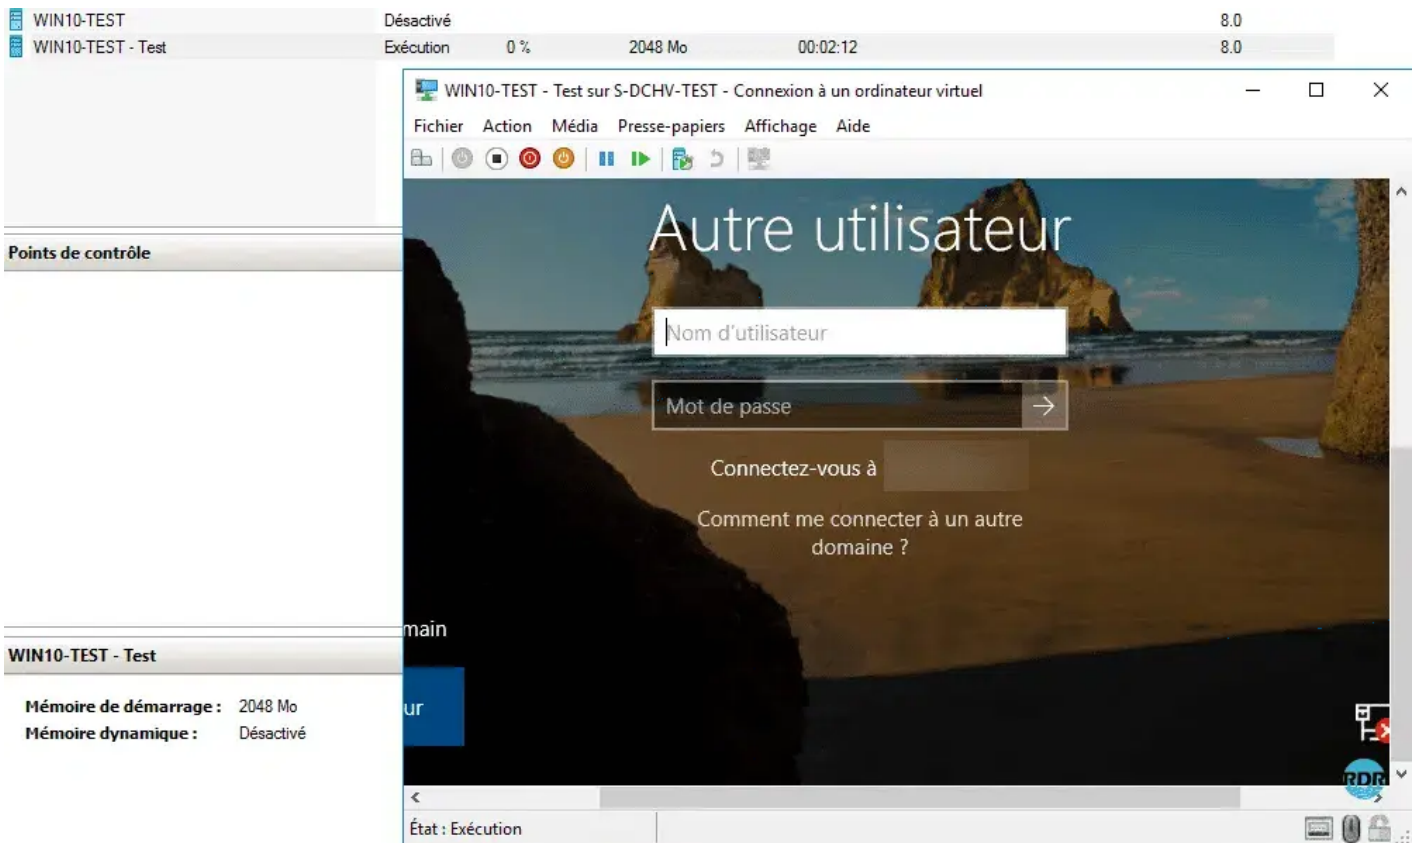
| WIN10-TEST | Désactivé | | | | 8.0 |
|---|---|---|---|---|---|
| WIN10-TEST - Test | Exécution | 0 % | 2048 Mo | 00:02:12 | 8.0 |

WIN10-TEST - Test sur S-DCHV-TEST - Connexion à un ordinateur virtuel

Fichier Action Média Presse-papiers Affichage Aide

Points de contrôle

Autre utilisateur

Nom d'utilisateur

Mot de passe

Connectez-vous à

Comment me connecter à un autre domaine ?

main

ur

WIN10-TEST - Test

Mémoire de démarrage : 2048 Mo
Mémoire dynamique : Désactivé

État : Exécution